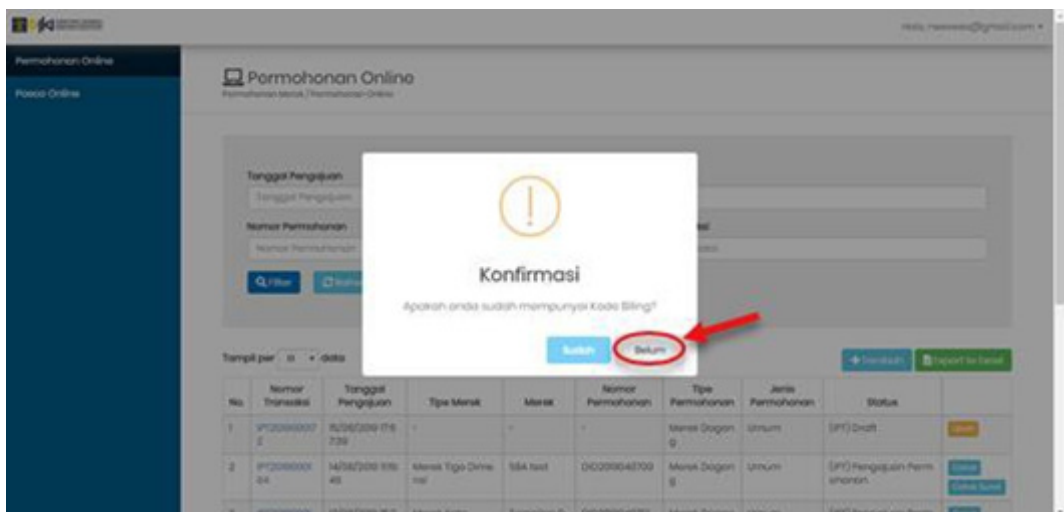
Permohonan Online

Pasca Online

Pormohonan Online

Permohonan Merek / Permohonan Online

Tanggal Pengajuan

Tanggal Pengajuan

Nomor Permohonan

Nomor Permohonan

Filter

Konfirmasi

Apakah anda sudah mempunyai Kode Billing?

Sudah

Belum

Tampil per 10 data

Tambah

Export to Excel

| No. | Nomor Transaksi | Tanggal Pengajuan | Tipe Merek | Merek | Nomor Permohonan | Tipe Permohonan | Jenis Permohonan | Status | |
|---|---|---|---|---|---|---|---|---|---|
| 1 | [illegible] | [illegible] | - | - | - | Merek Dagang | Umum | (IPT) Draft | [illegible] |
| 2 | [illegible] | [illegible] | Merek Tiga Dimensi | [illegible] | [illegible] | Merek Dagang | Umum | (IPT) Pengajuan Permohonan | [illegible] |